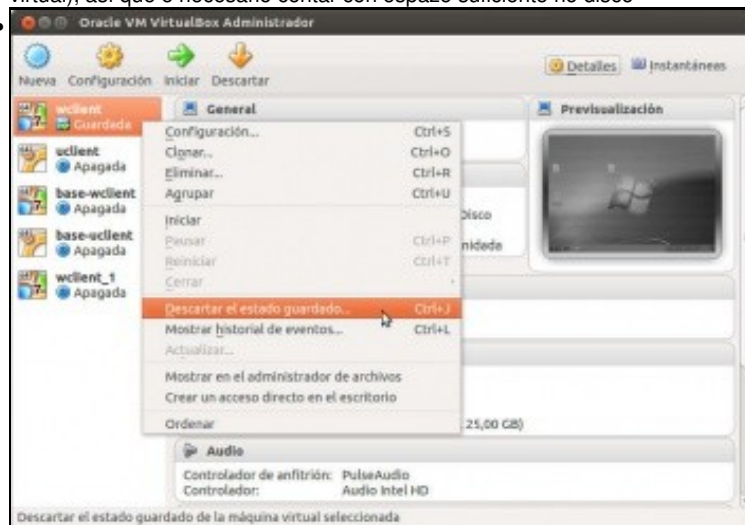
virtual), así que é necesario contar con espazo suficiente no disco

Oracle VM VirtualBox Administrador

Nueva Configuración Iniciar Descartar

Detalles Instantáneas

wclient
Guardada

uclient
Apagada

base-wclient
Apagada

base-uclient
Apagada

wclient_1
Apagada

General

Previsualización

Configuración... Ctrl+S
Clonar... Ctrl+O
Eliminar... Ctrl+R
Agrupar Ctrl+U
Iniciar
Pausar Ctrl+P
Reiniciar Ctrl+T
Cerrar
Descartar el estado guardado... Ctrl+J
Mostrar historial de eventos... Ctrl+L
Actualizar...
Mostrar en el administrador de archivos
Crear un acceso directo en el escritorio
Ordenar

Disco
nidada

25,00 GB)

Audio
Controlador de anfitrión: PulseAudio
Controlador: Audio Intel HD

Descartar el estado guardado de la máquina virtual seleccionada